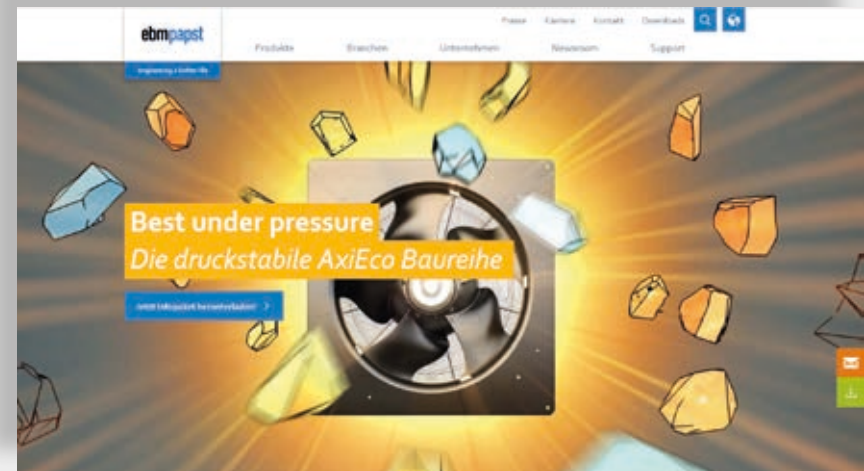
ebmpapst

engineering a better life

Presse Karriere Kontakt Downloads

Produkte Branchen Unternehmen Newsroom Support

Best under pressure
Die druckstabile AxiEco Baureihe

Jetzt Infopaket herunterladen! >